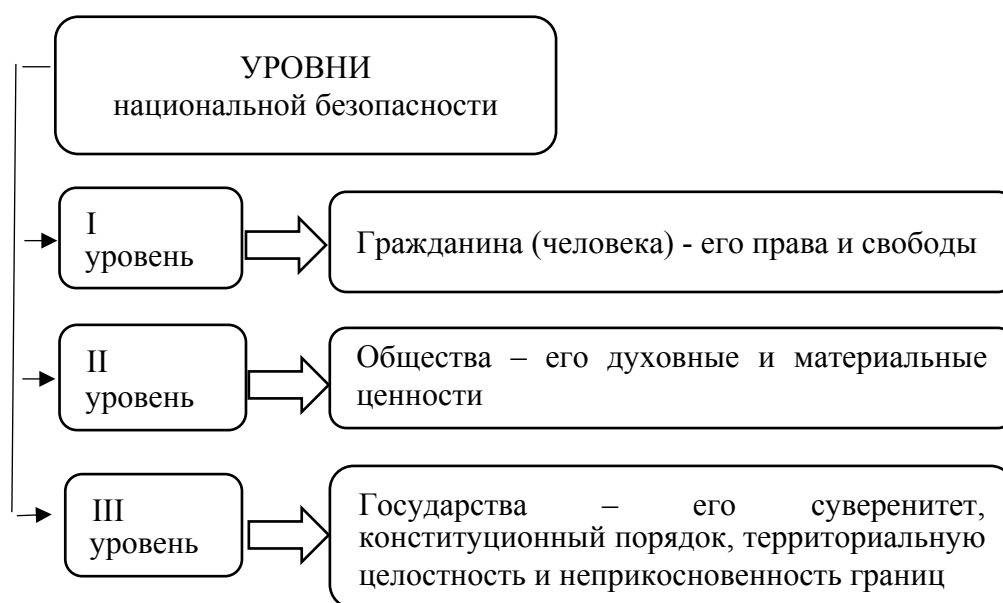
УРОВНИ
национальной безопасности

I
уровень

Гражданина (человека) - его права и свободы

II
уровень

Общества – его духовные и материальные ценности

III
уровень

Государства – его суверенитет, конституционный порядок, территориальную целостность и неприкосновенность границ